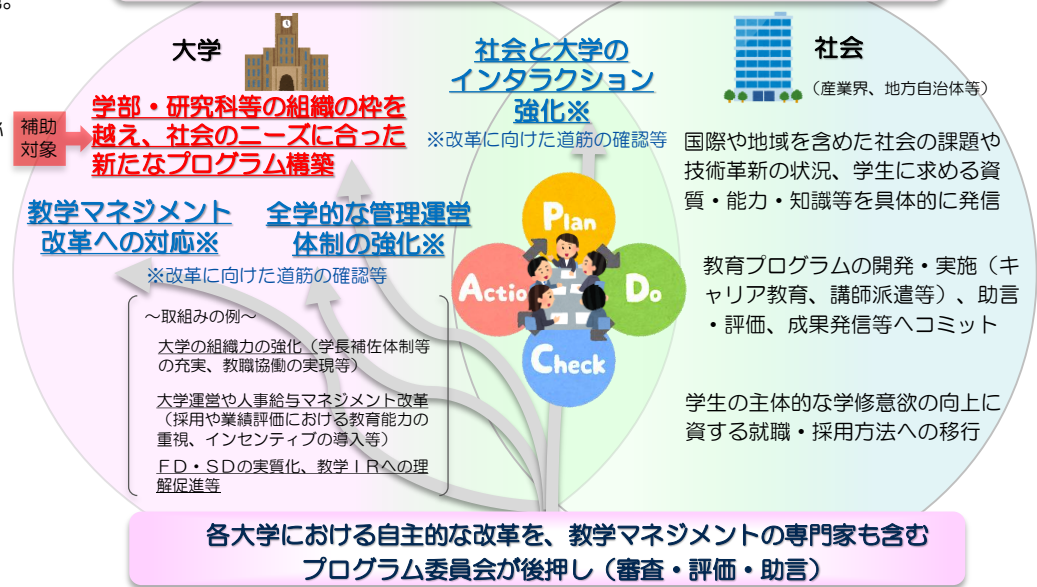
大学

補助対象

学部・研究科等の組織の枠を越え、社会のニーズに合った新たなプログラム構築

社会と大学のインタラクション強化※

※改革に向けた道筋の確認等

社会

（産業界、地方自治体等）

国際や地域を含めた社会の課題や技術革新の状況、学生に求める資質・能力・知識等を具体的に発信

教学マネジメント改革への対応※

全学的な管理運営体制の強化※

※改革に向けた道筋の確認等

Plan

Action

Do

Check

教育プログラムの開発・実施（キャリア教育、講師派遣等）、助言・評価、成果発信等へコミット

～取組みの例～

大学の組織力の強化（学長補佐体制等の充実、教職協働の実現等）

大学運営や人事給与マネジメント改革（採用や業績評価における教育能力の重視、インセンティブの導入等）

ＦＤ・ＳＤの実質化、教学ＩＲへの理解促進等

学生の主体的な学修意欲の向上に資する就職・採用方法への移行

各大学における自主的な改革を、教学マネジメントの専門家も含むプログラム委員会が後押し（審査・評価・助言）